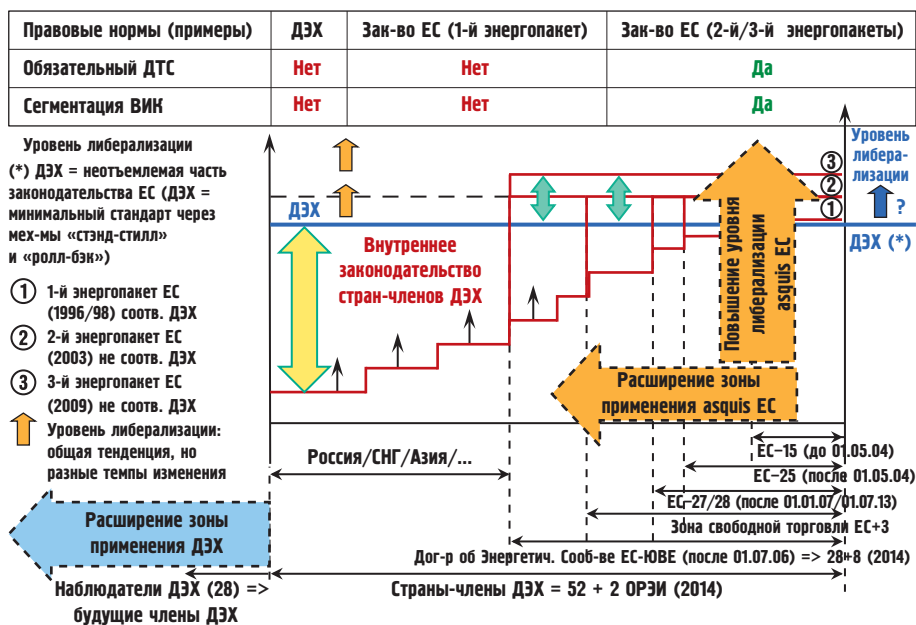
| Правовые нормы (примеры) | ДЭХ | Зак-во ЕС (1-й энергопакет) | Зак-во ЕС (2-й/3-й энергопакеты) |
|---|---|---|---|
| Обязательный ДТС | Нет | Нет | Да |
| Сегментация ВИК | Нет | Нет | Да |

Уровень либерализации

(*) ДЭХ = неотъемлемая часть законодательства ЕС (ДЭХ = минимальный стандарт через мех-мы «стэнд-стилл» и «ролл-бэк»)

1 1-й энергопакет ЕС (1996/98) соотв. ДЭХ

2 2-й энергопакет ЕС (2003) не соотв. ДЭХ

3 3-й энергопакет ЕС (2009) не соотв. ДЭХ

Уровень либерализации: общая тенденция, но разные темпы изменения

ДЭХ

Внутреннее законодательство стран-членов ДЭХ

Повышение уровня либерализации asquis ЕС

3
2
1

Уровень либера-лизации

?

ДЭХ (*)

Расширение зоны применения asquis ЕС

Россия/СНГ/Азия/...

ЕС-15 (до 01.05.04)

ЕС-25 (после 01.05.04)

ЕС-27/28 (после 01.01.07/01.07.13)

Зона свободной торговли ЕС+3

Дог-р об Энергетич. Сооб-ве ЕС-ЮВЕ (после 01.07.06) => 28+8 (2014)

Расширение зоны применения ДЭХ

Наблюдатели ДЭХ (28) => будущие члены ДЭХ

Страны-члены ДЭХ = 52 + 2 ОРЭИ (2014)